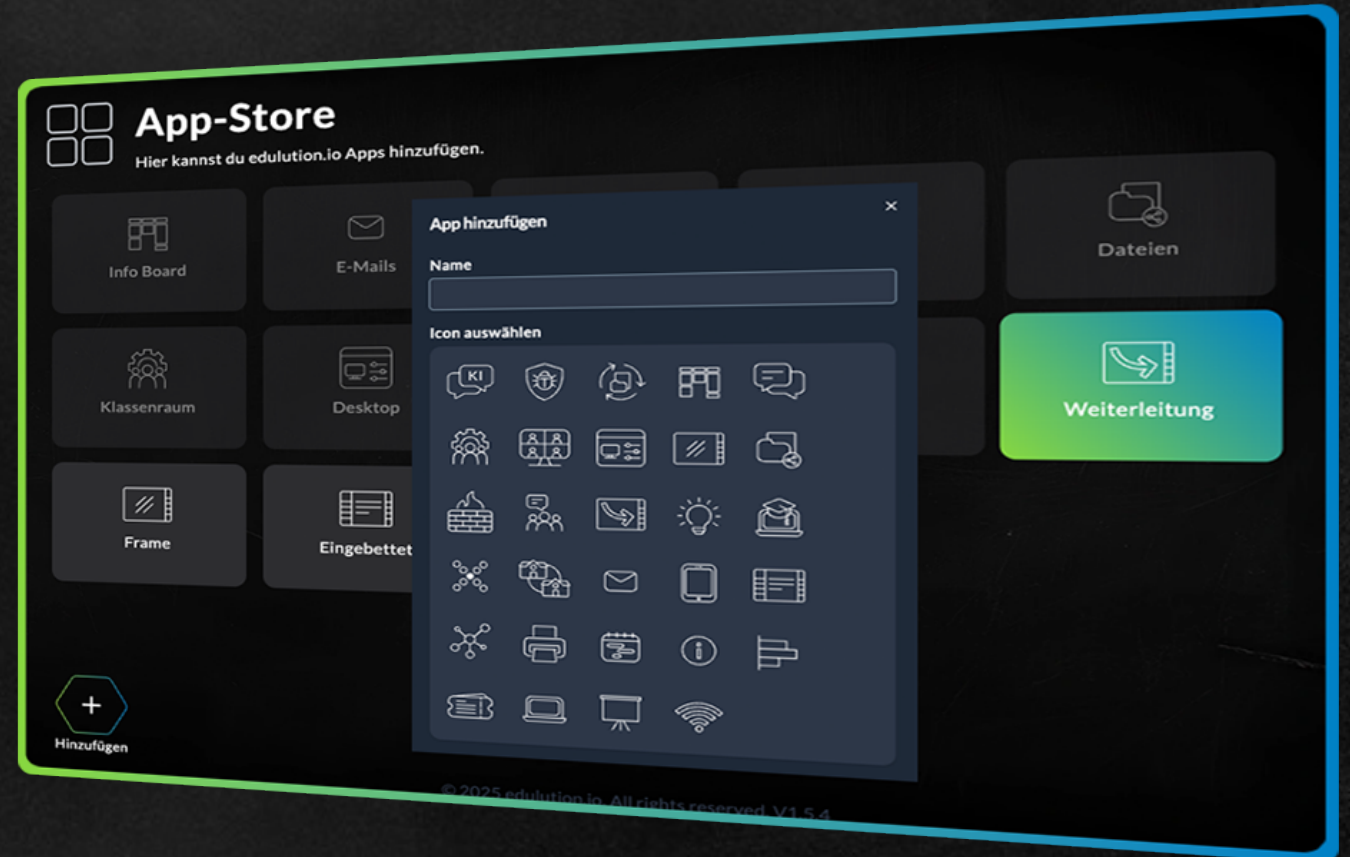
App-Store
Hier kannst du edulution.io Apps hinzufügen.

Info Board
E-Mails
Dateien
Klassenraum
Desktop
Weiterleitung
Frame
Eingebettet

App hinzufügen
×
Name
Icon auswählen
KI

Hinzufügen

© 2025 edulution.io. All rights reserved. V1.5.4